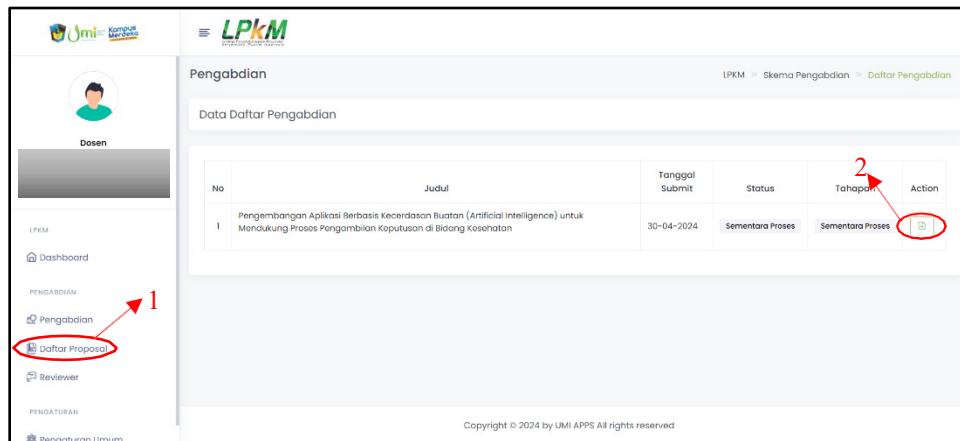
UMI Kampus Merdeka

LPKM

Dosen

LPKM

Dashboard

PENGABDIAN

Pengabdian

Daftar Proposal

Reviewer

PENGATURAN

Pengaturan Umum

1

Pengabdian

LPKM » Skema Pengabdian » Daftar Pengabdian

Data Daftar Pengabdian

2

| No | Judul | Tanggal Submit | Status | Tahapan | Action |
|---|---|---|---|---|---|
| 1 | Pengembangan Aplikasi Berbasis Kecerdasan Buatan (Artificial Intelligence) untuk Mendukung Proses Pengambilan Keputusan di Bidang Kesehatan | 30-04-2024 | Sementara Proses | Sementara Proses | |

Copyright © 2024 by UMI APPS All rights reserved